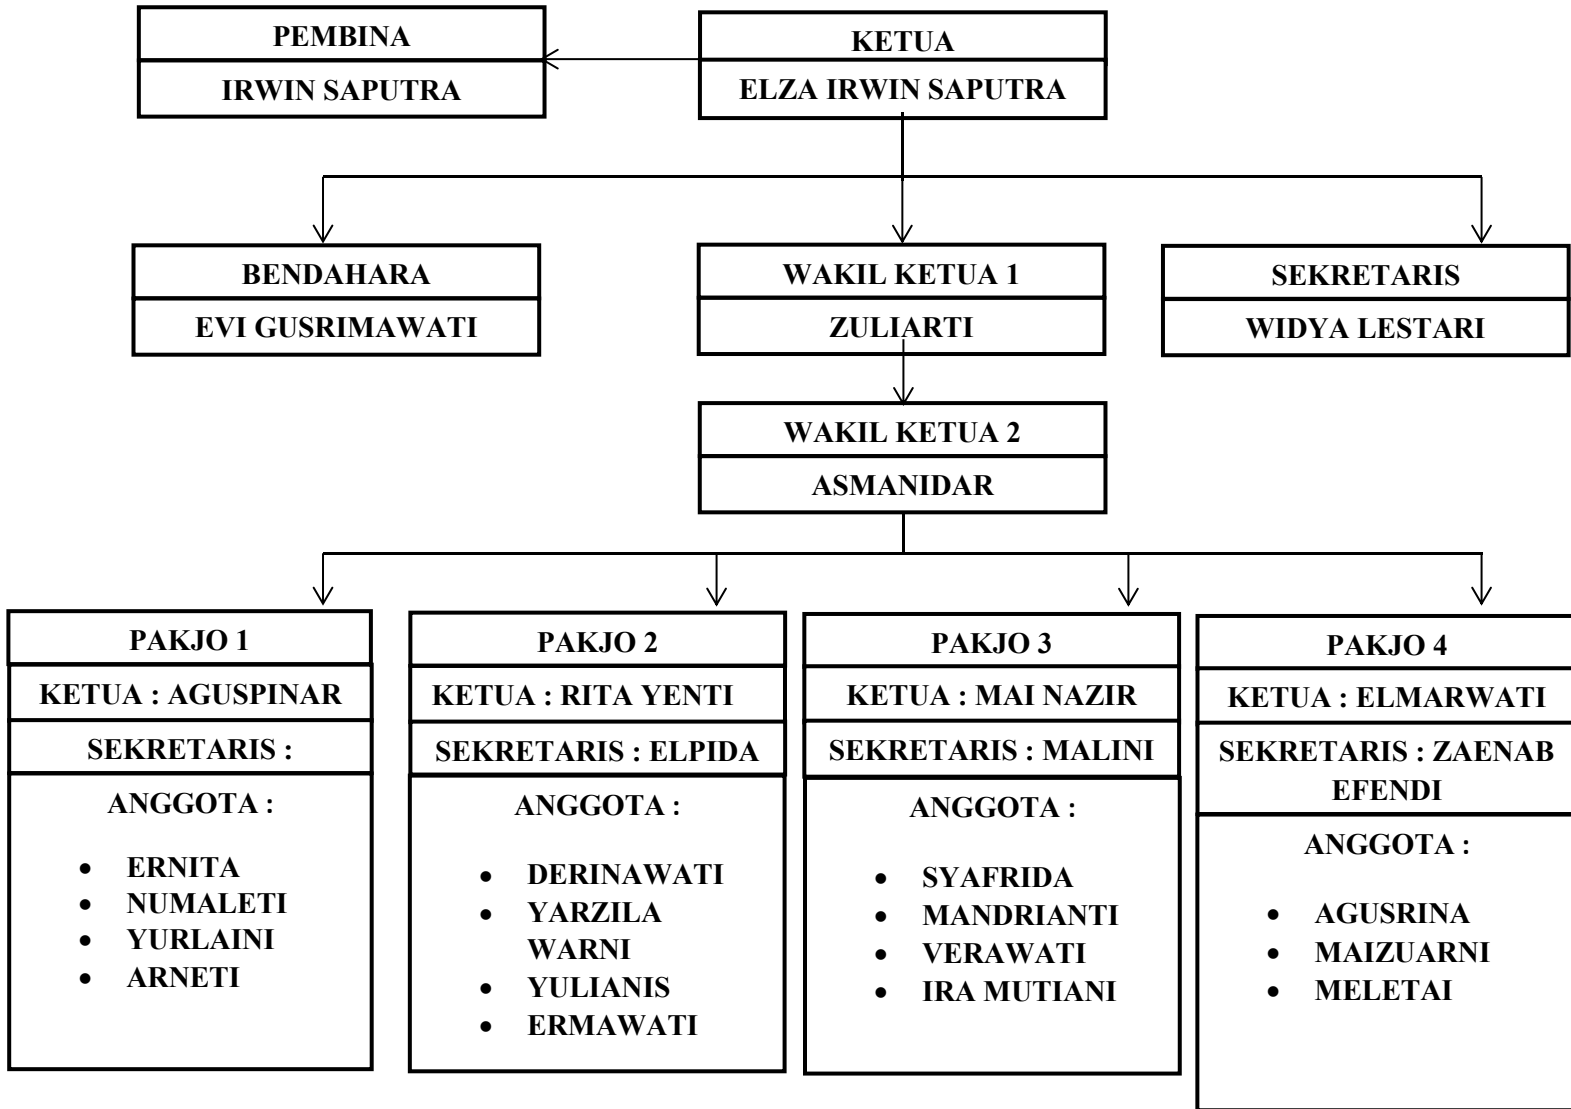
PEMBINA
IRWIN SAPUTRA

KETUA
ELZA IRWIN SAPUTRA

BENDAHARA
EVI GUSRIMAWATI

WAKIL KETUA 1
ZULIARTI

SEKRETARIS
WIDYA LESTARI

WAKIL KETUA 2
ASMANIDAR

PAKJO 1
KETUA : AGUSPINAR
SEKRETARIS :
ANGGOTA :
- ERNITA
- NUMALETI
- YURLAINI
- ARNETI

PAKJO 2
KETUA : RITA YENTI
SEKRETARIS : ELPIDA
ANGGOTA :
- DERINAWATI
- YARZILA WARNI
- YULIANIS
- ERMAWATI

PAKJO 3
KETUA : MAI NAZIR
SEKRETARIS : MALINI
ANGGOTA :
- SYAFRIDA
- MANDRIANTI
- VERAWATI
- IRA MUTIANI

PAKJO 4
KETUA : ELMARWATI
SEKRETARIS : ZAENAB EFENDI
ANGGOTA :
- AGUSRINA
- MAIZUARNI
- MELETAI